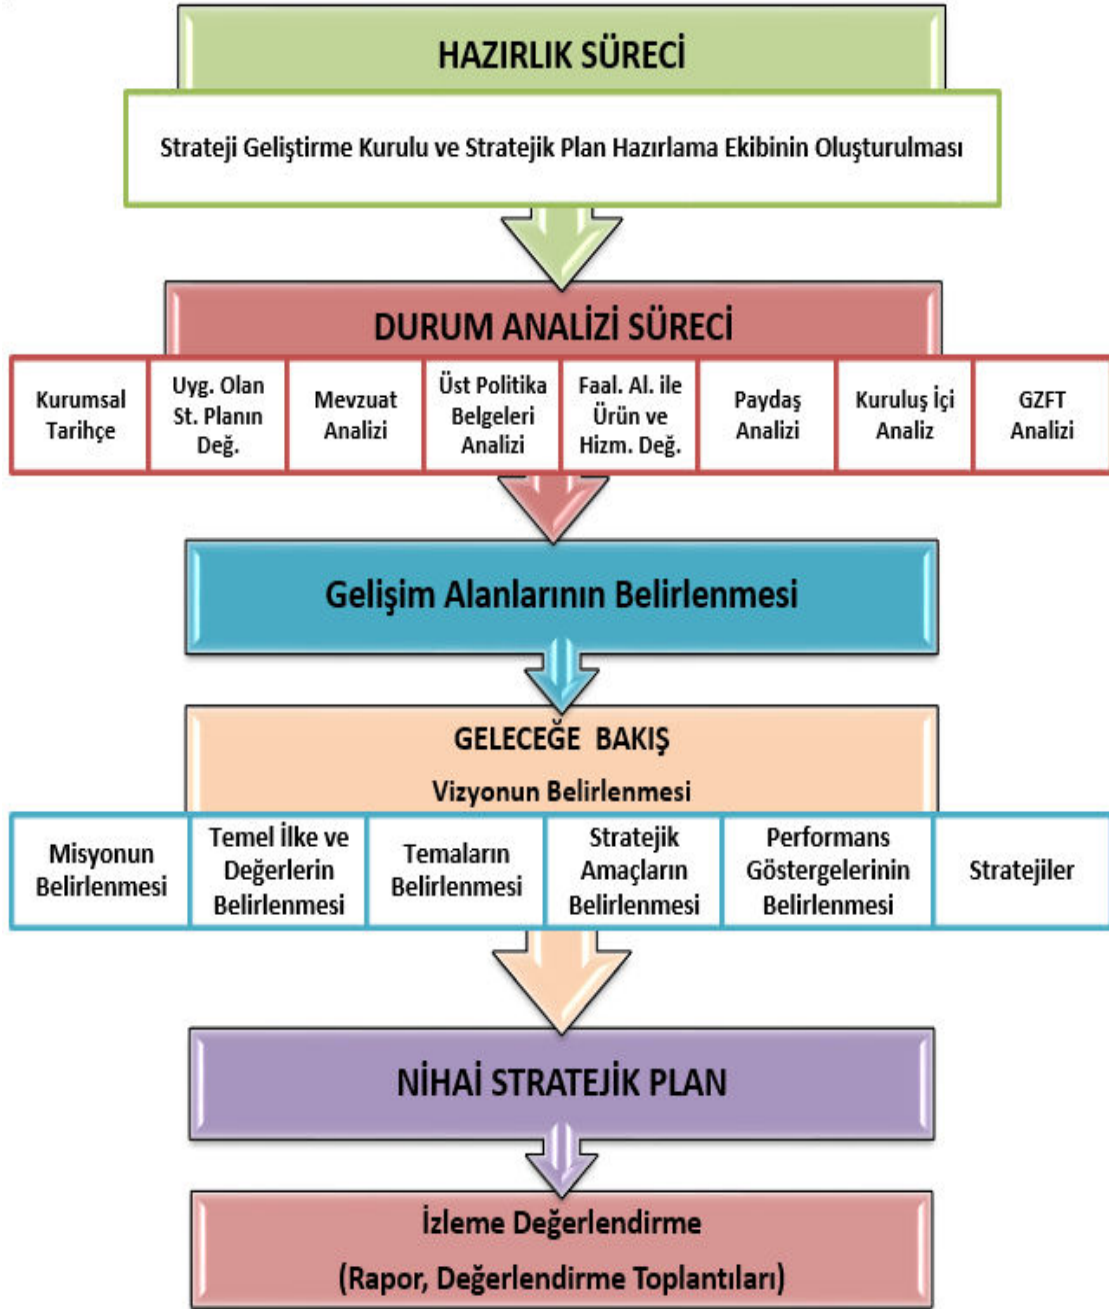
HAZIRLIK SÜRECİ

Strateji Geliştirme Kurulu ve Stratejik Plan Hazırlama Ekibinin Oluşturulması

DURUM ANALİZİ SÜRECİ

| Kurumsal Tarihçe | Uyg. Olan St. Planın Değ. | Mevzuat Analizi | Üst Politika Belgeleri Analizi | Faal. Al. ile Ürün ve Hizm. Değ. | Paydaş Analizi | Kuruluş İçi Analiz | GZFT Analizi |
|---|---|---|---|---|---|---|---|

Gelişim Alanlarının Belirlenmesi

GELECEĞE BAKIŞ

Vizyonun Belirlenmesi

| Misyonun Belirlenmesi | Temel İlke ve Değerlerin Belirlenmesi | Temaların Belirlenmesi | Stratejik Amaçların Belirlenmesi | Performans Göstergelerinin Belirlenmesi | Stratejiler |
|---|---|---|---|---|---|

NİHAİ STRATEJİK PLAN

İzleme Değerlendirme

(Rapor, Değerlendirme Toplantıları)